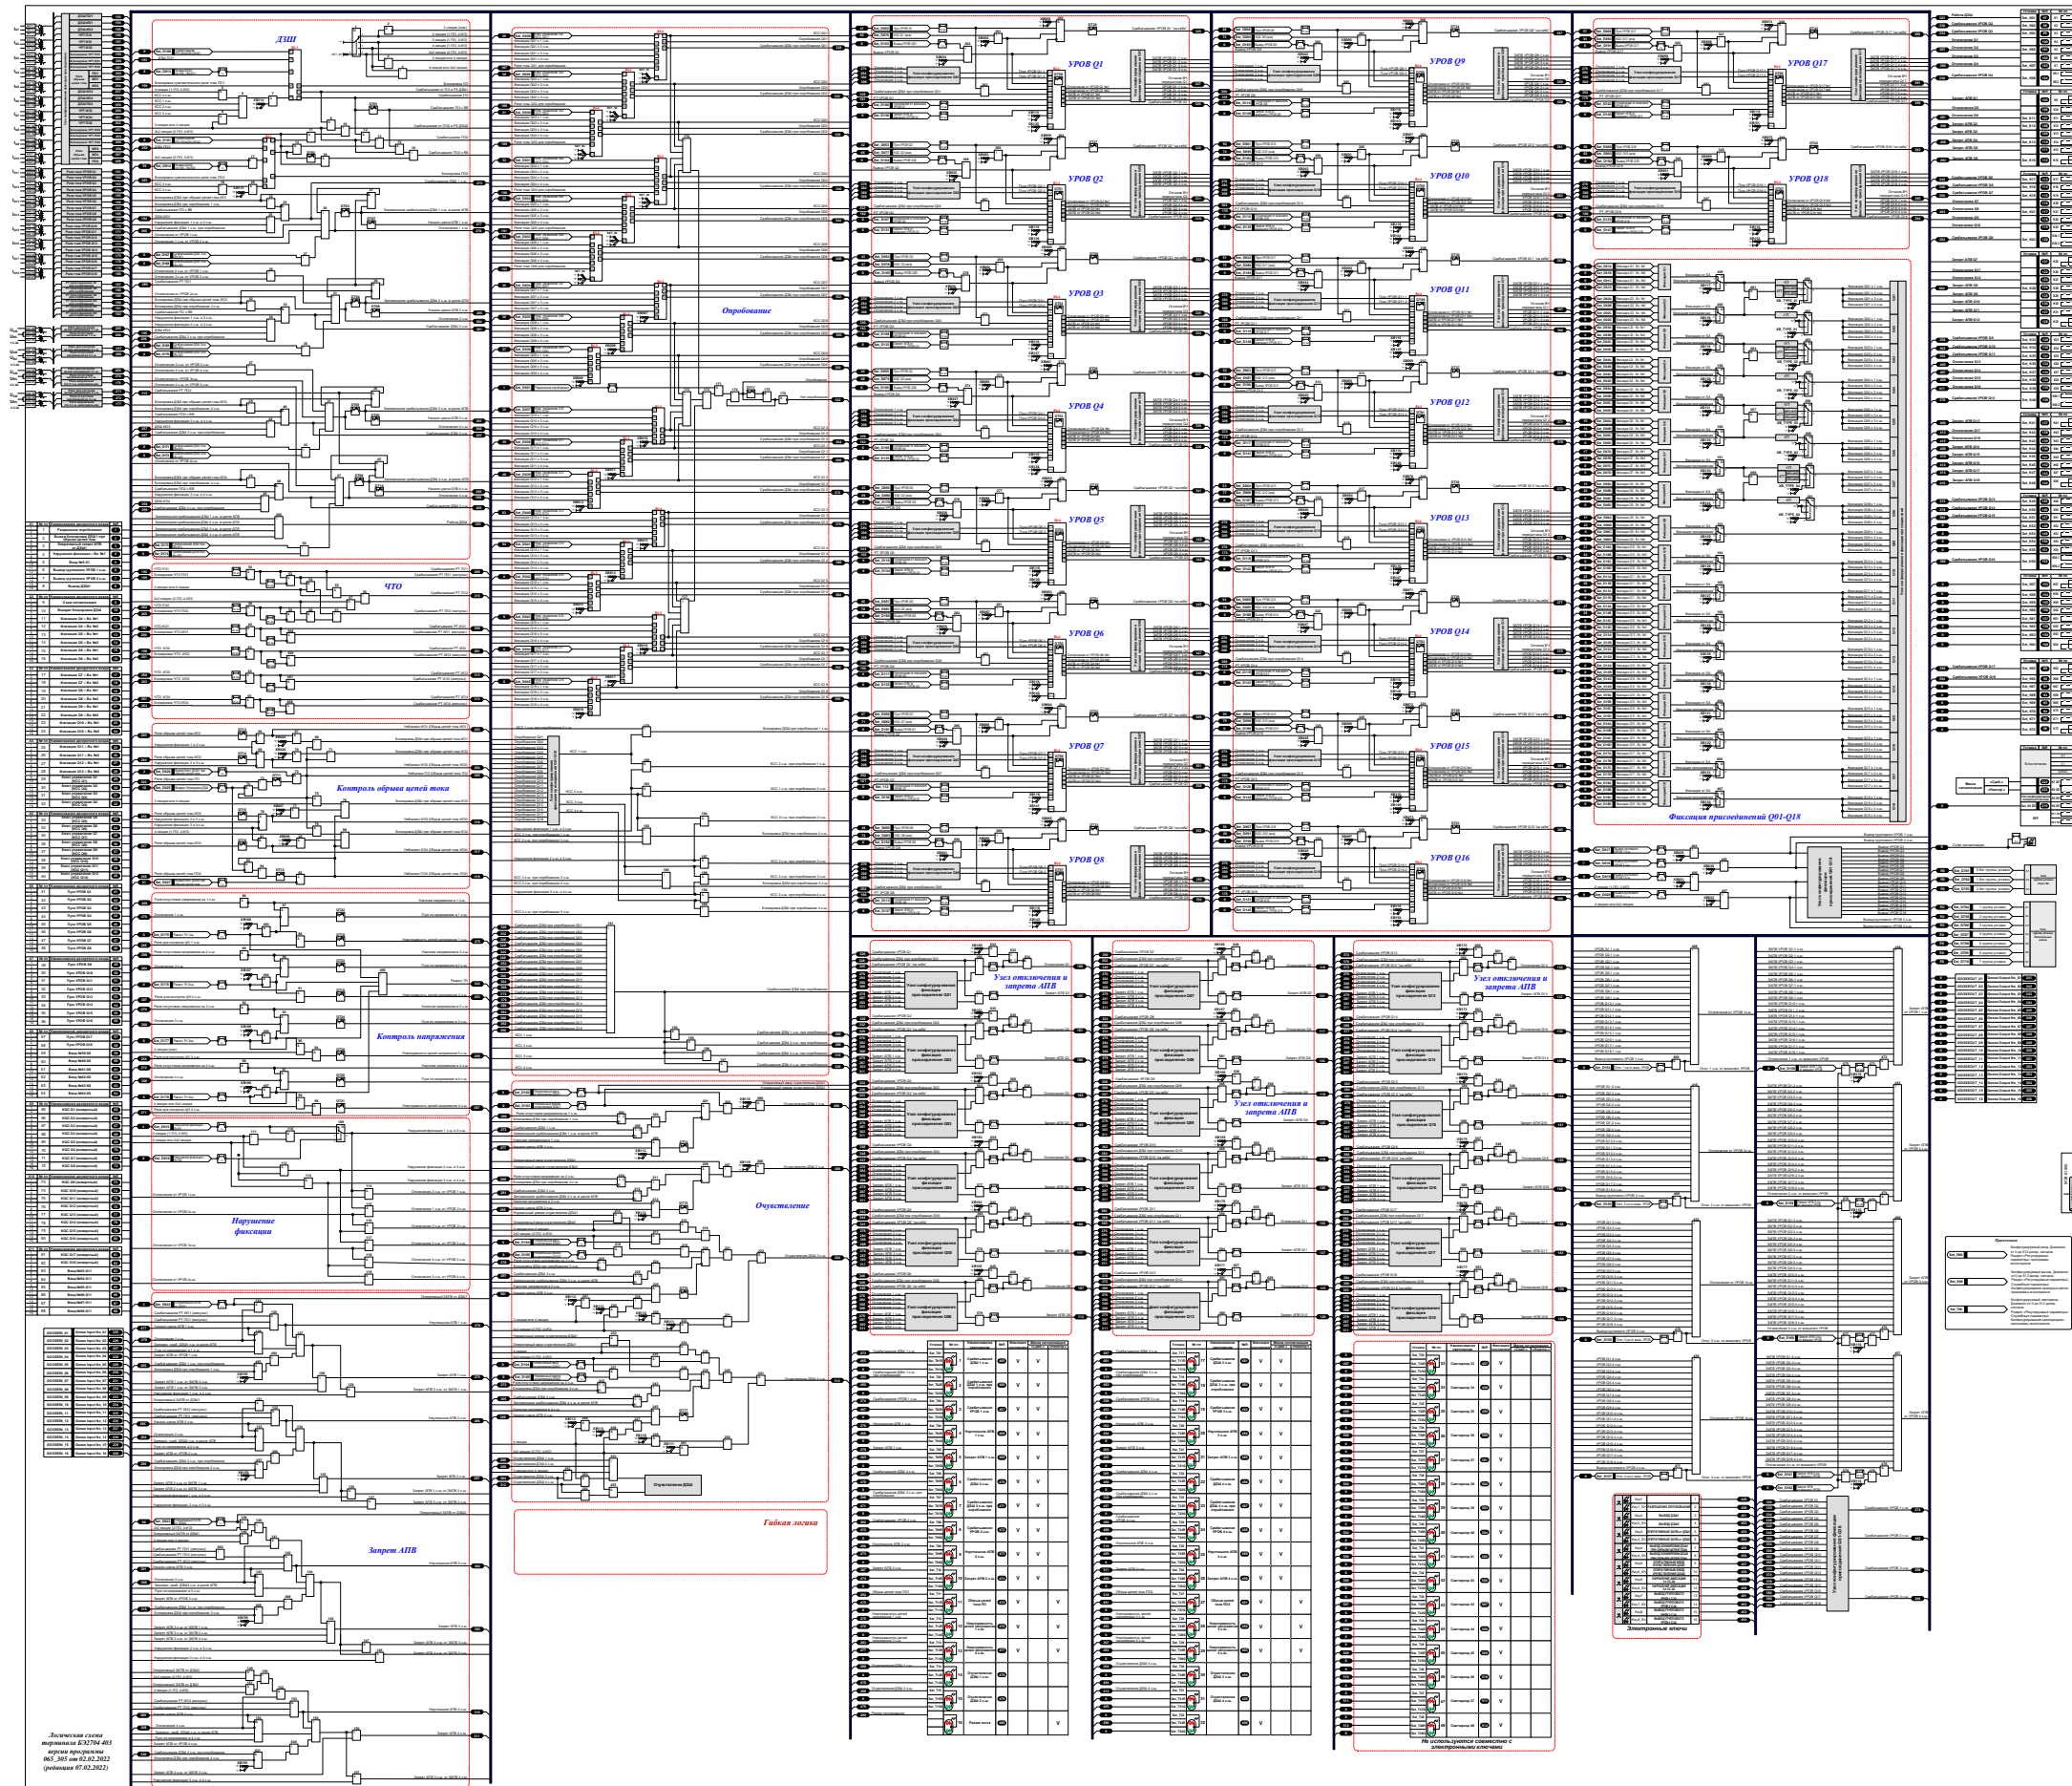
ДЗШ

Опробование

ЧТО

Контроль обрыва цепей тока

Контроль напряжения

Нарушение фиксации

Очувствление

Запрет АПВ

Гибкая логика

УРОВ Q1

УРОВ Q2

УРОВ Q3

УРОВ Q4

УРОВ Q5

УРОВ Q6

УРОВ Q7

УРОВ Q8

УРОВ Q9

УРОВ Q10

УРОВ Q11

УРОВ Q12

УРОВ Q13

УРОВ Q14

УРОВ Q15

УРОВ Q16

УРОВ Q17

УРОВ Q18

Фиксация присоединений Q01-Q18

Узел отключения и запрета АПВ

Узел отключения и запрета АПВ

Узел отключения и запрета АПВ

Узел отключения и запрета АПВ

Отключение ДЗШ

Не используются совместно с электронными ключами

Электронные ключи

Логическая схема терминала БЭ2704 403 версии программы 065_305 от 02.02.2022 (редакция 07.02.2022)

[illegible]